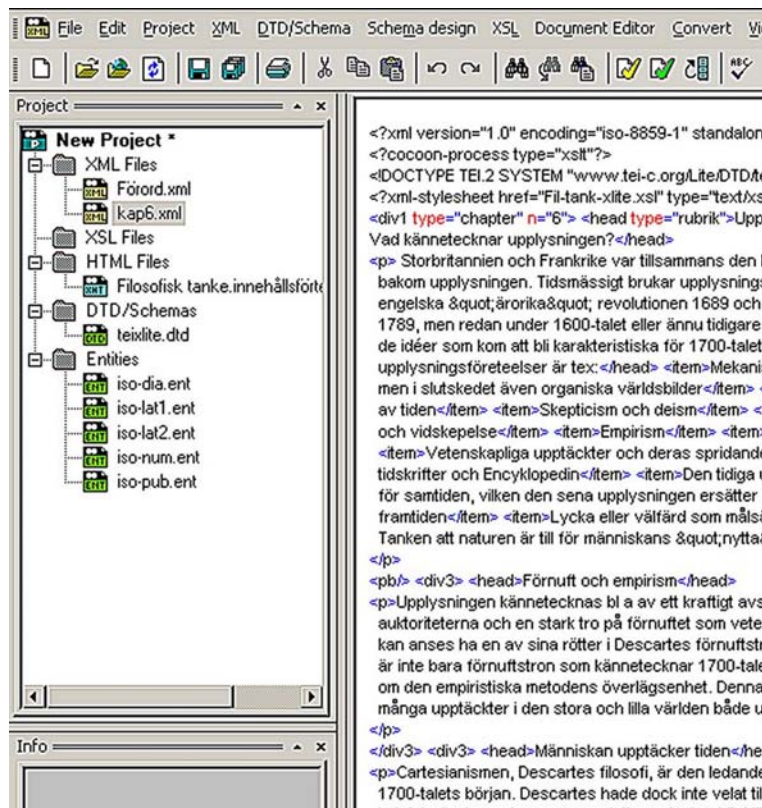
File Edit Project XML DTD/Schema Schema design XSL Document Editor Convert Vi

Project

New Project *
XML Files
Förord.xml
kap6.xml
XSL Files
HTML Files
Filosofisk tanke.innehållsföre
DTD/Schemas
teixlite.dtd
Entities
iso-dia.ent
iso-lat1.ent
iso-lat2.ent
iso-num.ent
iso-pub.ent

Info

<?xml version="1.0" encoding="iso-8859-1" standalon
<?cocoon-process type="xslt"?>
<!DOCTYPE TEI.2 SYSTEM "www.tei-c.org/Lite/DTD/te
<?xml-stylesheet href="Fil-tank-xlite.xsl" type="text/xs
<div1 type="chapter" n="6"> <head type="rubrik">Upp
Vad kännetecknar upplysningen?</head>
<p> Storbritannien och Frankrike var tillsammans den l
bakom upplysningen. Tidsmässigt brukar upplysnings
engelska &quot;ärorika&quot; revolutionen 1689 och
1789, men redan under 1600-talet eller ännu tidigare
de idéer som kom att bli karakteristiska för 1700-talet
upplysningsföreteelser är tex:</head> <item>Mekani
men i slutskedet även organiska världsbilder</item>
av tiden</item> <item>Skepticism och deism</item>
och vidskepelse</item> <item>Empirism</item> <item
<item>Vetenskapliga upptäckter och deras spridande
tidskrifter och Encyklopedin</item> <item>Den tidiga u
för samtiden, vilken den sena upplysningen ersätter
framtiden</item> <item>Lycka eller välfärd som målsä
Tanken att naturen är till för människans &quot;nyttaa
</p>
<pb/> <div3> <head>Förnuft och empirism</head>
<p>Upplysningen kännetecknas bl a av ett kraftigt avs
auktoriteterna och en stark tro på förnuftet som vete
kan anses ha en av sina rötter i Descartes förnuftstr
är inte bara förnuftstron som kännetecknar 1700-tale
om den empiristiska metodens överlägsenhet. Denna
många upptäckter i den stora och lilla världen både u
</p>
</div3> <div3> <head>Människan upptäcker tiden</he
<p>Cartesianismen, Descartes filosofi, är den ledande
1700-talets början. Descartes hade dock inte velat til